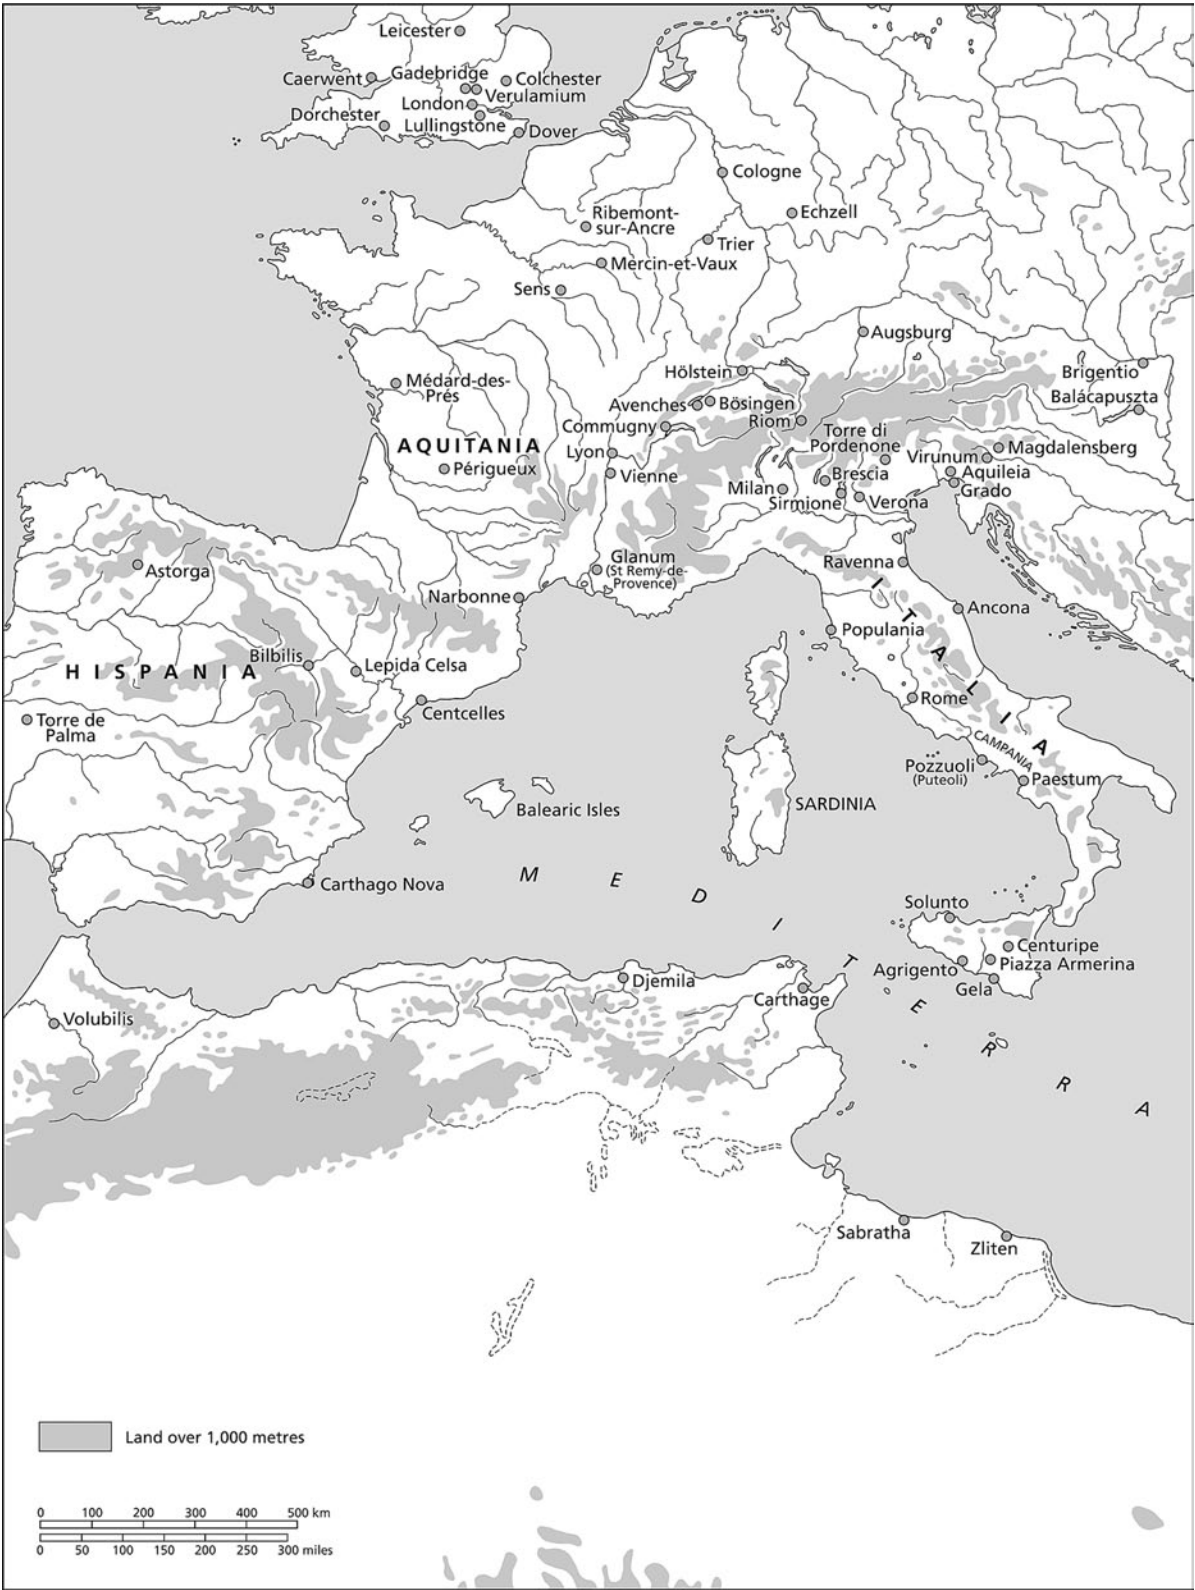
Leicester
Caerwent
Gadebridge
Colchester
Verulamium
London
Dorchester
Lullingstone
Dover
Cologne
Ribemont-sur-Ancre
Echzell
Trier
Mercin-et-Vaux
Sens
Augsburg
Médard-des-Prés
Hölstein
Brigentio
Balácapuszta
Avenches
Bösingen
Commugny
Riom
AQUITANIA
Lyon
Torre di Pordenone
Magdalensberg
Périgueux
Vienne
Virunum
Aquileia
Brescia
Grado
Milan
Sirmione
Verona
Glanum (St Remy-de-Provence)
Ravenna
Astorga
Narbonne
Ancona
Populania
Bilbilis
HISPANIA
Lepida Celsa
ITALIA
Rome
Torre de Palma
Centcelles
CAMPANIA
Pozzuoli (Puteoli)
Paestum
Balearic Isles
SARDINIA
Carthago Nova
MEDITERRA
Soluntо
Centuripe
Agrigento
Piazza Armerina
Gela
Djemila
Carthage
Volubilis
Sabratha
Zliten
Land over 1,000 metres
0 100 200 300 400 500 km
0 50 100 150 200 250 300 miles